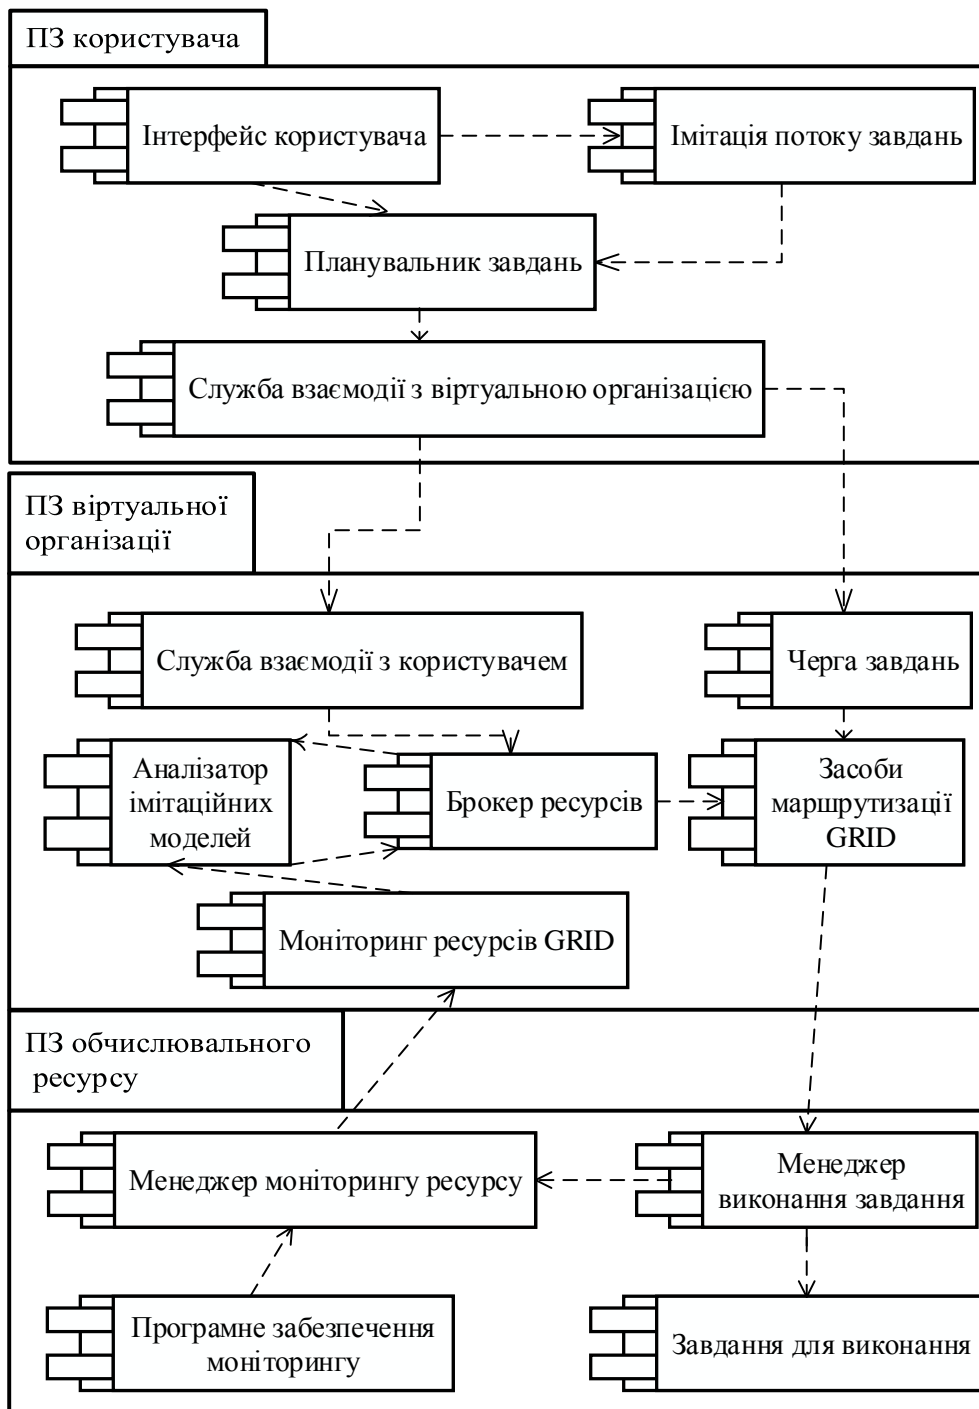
ПЗ користувача

Інтерфейс користувача

Імітація потоку завдань

Планувальник завдань

Служба взаємодії з віртуальною організацією

ПЗ віртуальної організації

Служба взаємодії з користувачем

Черга завдань

Аналізатор імітаційних моделей

Брокер ресурсів

Засоби маршрутизації GRID

Моніторинг ресурсів GRID

ПЗ обчислювального ресурсу

Менеджер моніторингу ресурсу

Менеджер виконання завдання

Програмне забезпечення моніторингу

Завдання для виконання